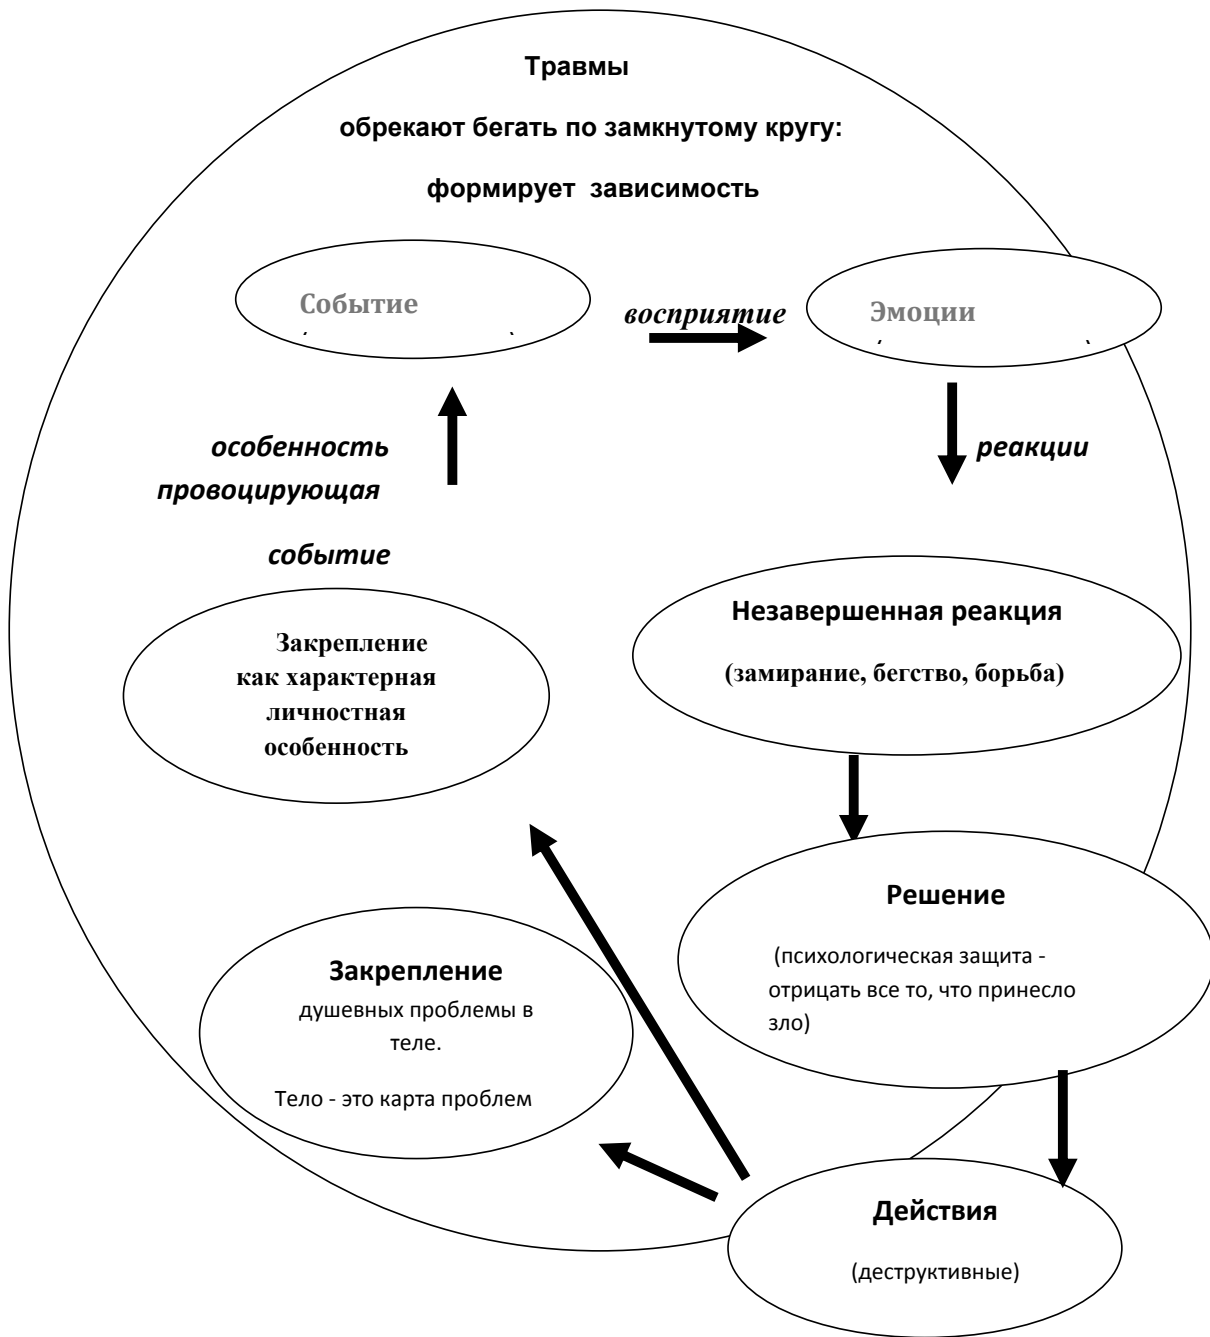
Травмы

обрекают бегать по замкнутому кругу:

формирует зависимость

Событие

восприятие

Эмоции

реакции

особенность провоцирующая

событие

Закрепление как характерная личностная особенность

Незавершенная реакция

(замирание, бегство, борьба)

Решение

(психологическая защита - отрицать все то, что принесло зло)

Закрепление

душевных проблемы в теле.

Тело - это карта проблем

Действия

(деструктивные)